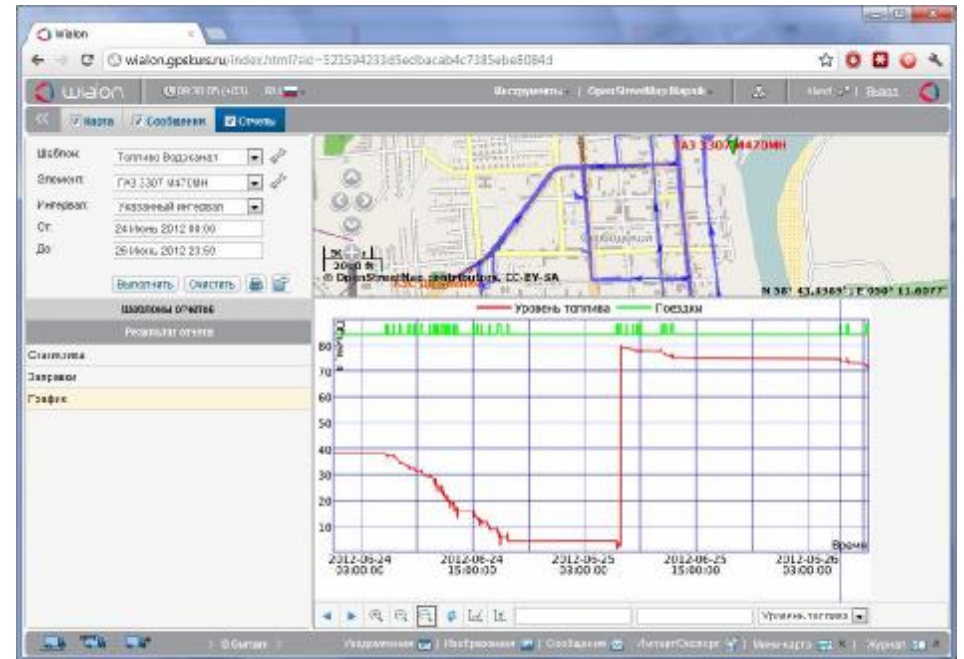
Wialon

wialon.gpskurs.ru/index.html?sid=521594233d5ecbacab4c7385ebe8084d

wialon

Инструменты | OpenStreetMap Мapnik | Выход

Карта | Сообщения | Отчеты

Шаблон: Топливо Водоканал
Элемент: ГАЗ 3307 M470MH
Интервал: Указанный интервал
От: 24 Июнь 2012 00:00
До: 26 Июнь 2012 23:59

Выполнить | Очистить

Шаблоны отчетов
Результат отчета
Статистика
Заправки
График

ГАЗ 3307 M470MH

300 ft

© OpenStreetMap contributors, CC-BY-SA

Уровень топлива — Поездки

| 80 |
| 70 |
| 60 |
| 50 |
| 40 |
| 30 |
| 20 |
| 10 |

Время

2012-06-24 03:00:00
2012-06-24 15:00:00
2012-06-25 03:00:00
2012-06-25 15:00:00
2012-06-26 03:00:00

Уровень топлива

Уведомления | Изображения | Сообщения | Журнал